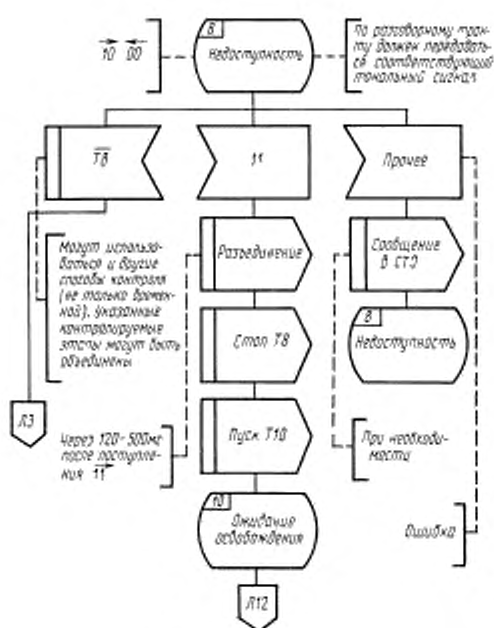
$\overrightarrow{10}$ $\overline{00}$

8

Недоступность

По разговорному тракту должен передаваться соответствующий тональный сигнал

$\overline{T8}$

11

Прочее

Могут использоваться и другие способы контроля (не только временной). Указанные контролируемые этапы могут быть объединены

Разъединение

Сообщение в СТЭ

8

Недоступность

Стоп Т8

Л3

Через 120–500мс после поступления $\overline{11}$

Пуск Т10

При необходимости

10

Ожидание освобождения

Ошибка

Л12